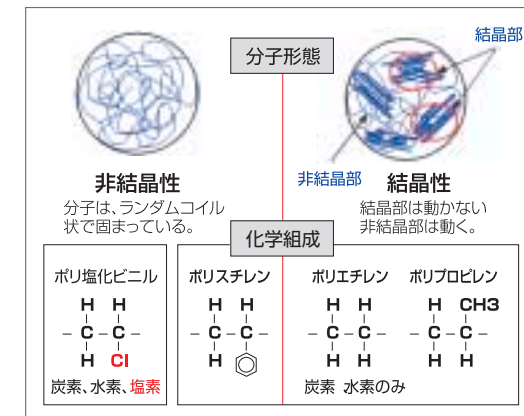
分子形態

結晶部

非結晶部

非結晶性

分子は、ランダムコイル状で固まっている。

結晶性

結晶部は動かない
非結晶部は動く。

化学組成

ポリ塩化ビニル

H H
– C – C –
H Cl

炭素、水素、塩素

ポリスチレン

H H
– C – C –
H

ポリエチレン

H H
– C – C –
H H

ポリプロピレン

H CH3
– C – C –
H H

炭素 水素のみ